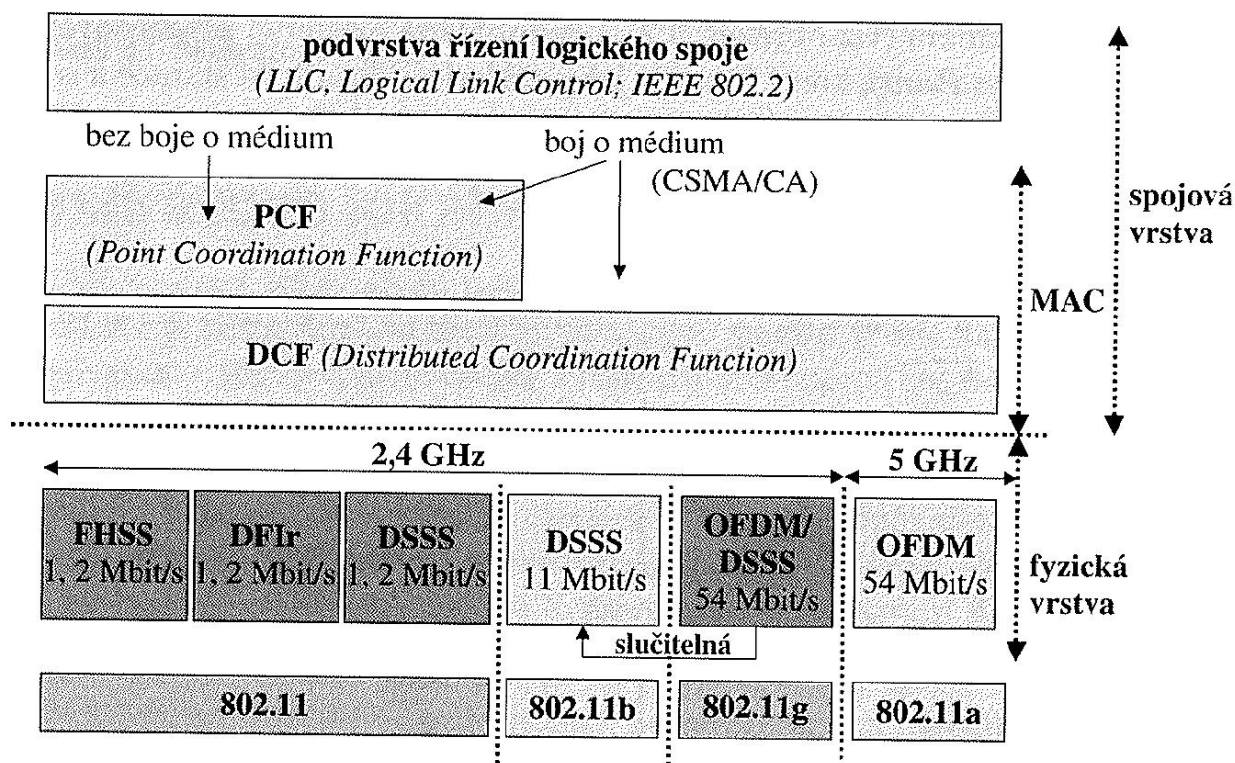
podvrstva řízení logického spoje
(LLC, Logical Link Control; IEEE 802.2)

bez boje o médium

boj o médium (CSMA/CA)

PCF
(Point Coordination Function)

DCF (Distributed Coordination Function)

MAC

spojová vrstva

2,4 GHz

5 GHz

FHSS 1, 2 Mbit/s

DFIr 1, 2 Mbit/s

DSSS 1, 2 Mbit/s

DSSS 11 Mbit/s

OFDM/ DSSS 54 Mbit/s

OFDM 54 Mbit/s

fyzická vrstva

slučitelná

802.11

802.11b

802.11g

802.11a